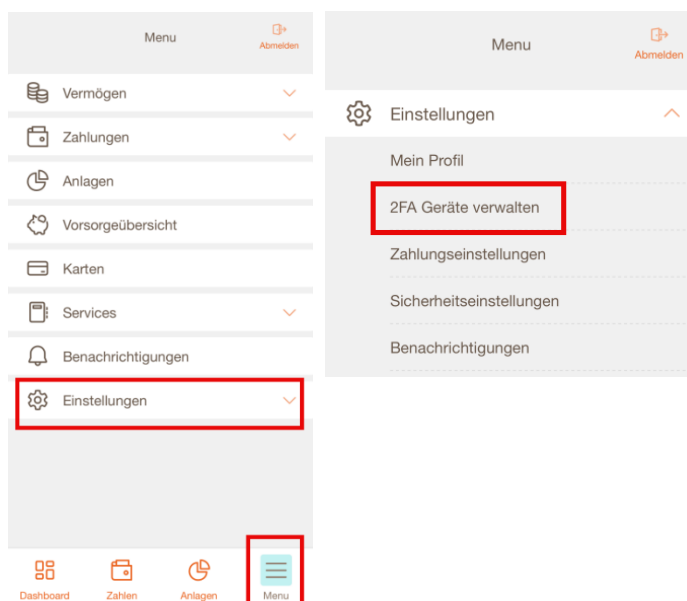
Menu

Abmelden

Vermögen

Zahlungen

Anlagen

Vorsorgeübersicht

Karten

Services

Benachrichtigungen

Einstellungen

Dashboard

Zahlen

Anlagen

Menu

Menu

Abmelden

Einstellungen

Mein Profil

2FA Geräte verwalten

Zahlungseinstellungen

Sicherheitseinstellungen

Benachrichtigungen